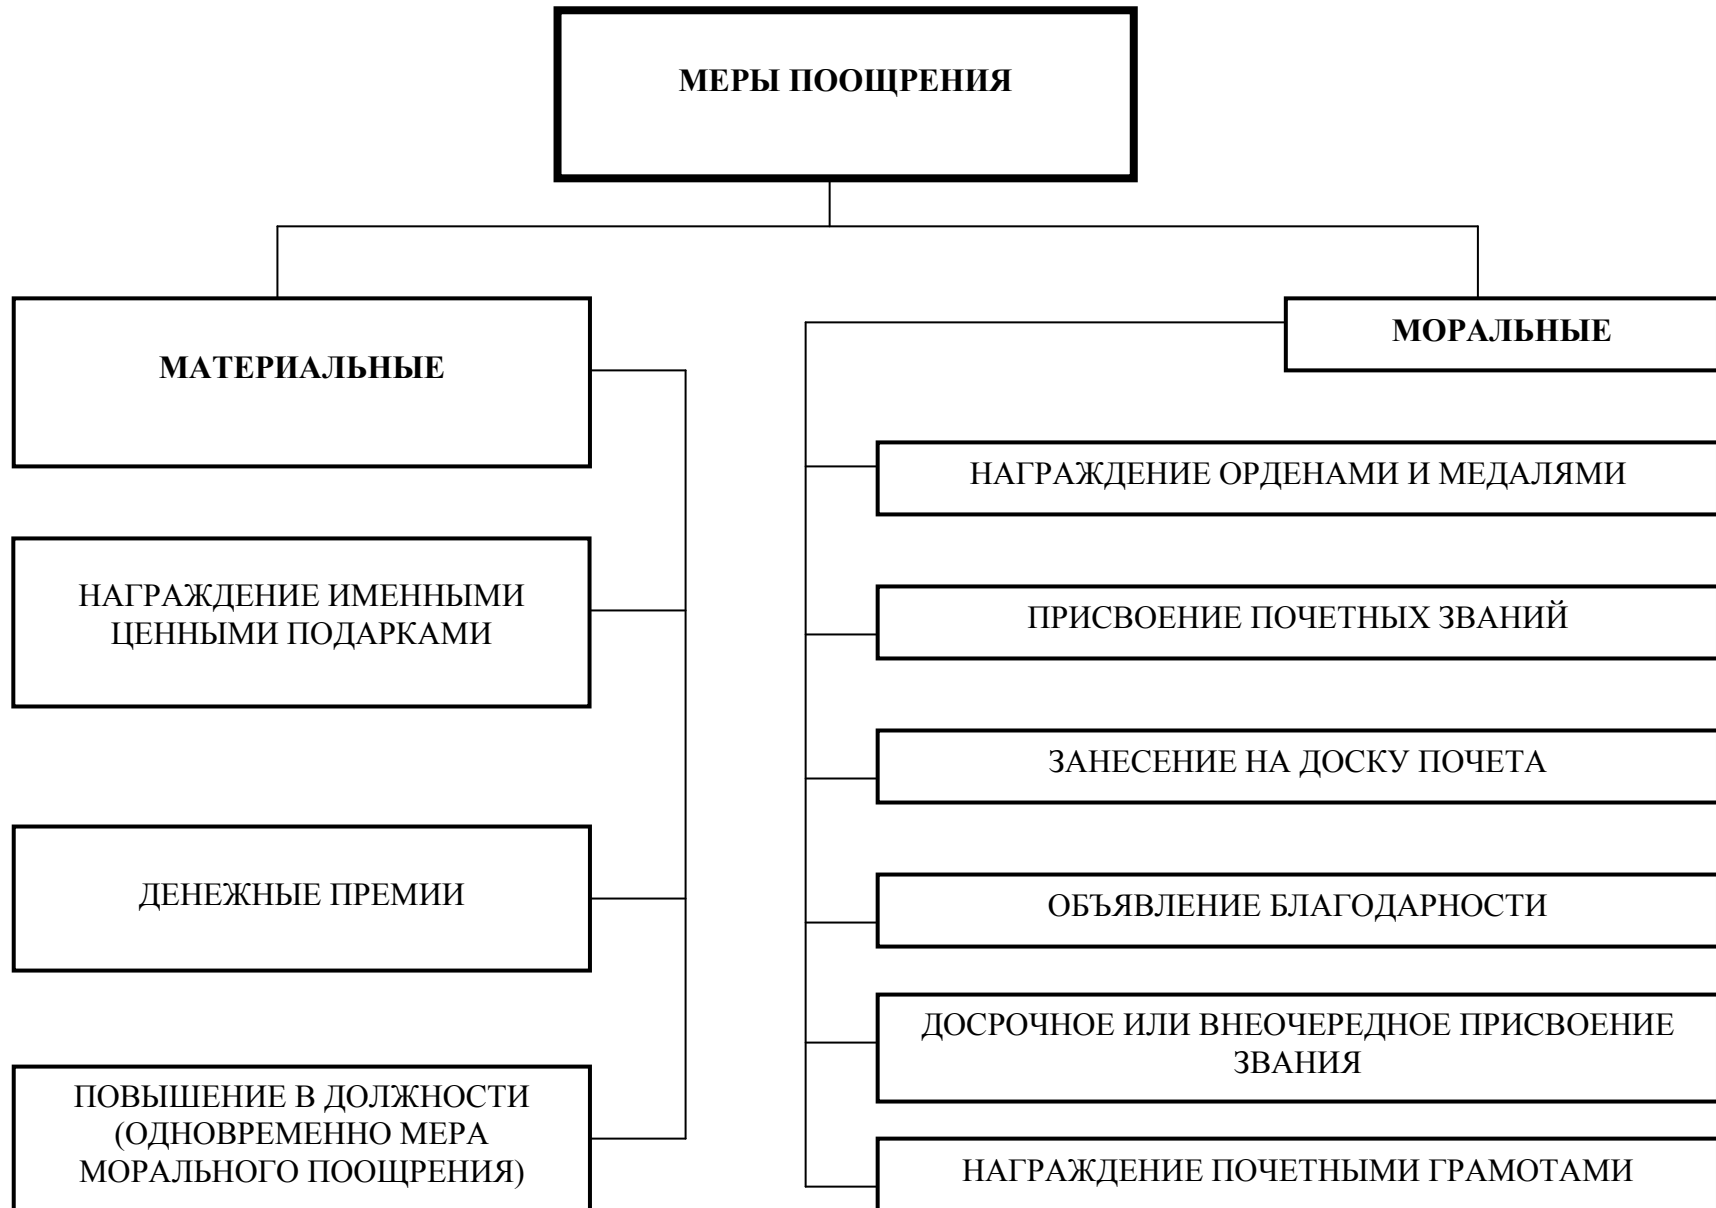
МЕРЫ ПООЩРЕНИЯ

МАТЕРИАЛЬНЫЕ

НАГРАЖДЕНИЕ ИМЕННЫМИ ЦЕННЫМИ ПОДАРКАМИ

ДЕНЕЖНЫЕ ПРЕМИИ

ПОВЫШЕНИЕ В ДОЛЖНОСТИ (ОДНОВРЕМЕННО МЕРА МОРАЛЬНОГО ПООЩРЕНИЯ)

МОРАЛЬНЫЕ

НАГРАЖДЕНИЕ ОРДЕНАМИ И МЕДАЛЯМИ

ПРИСВОЕНИЕ ПОЧЕТНЫХ ЗВАНИЙ

ЗАНЕСЕНИЕ НА ДОСКУ ПОЧЕТА

ОБЪЯВЛЕНИЕ БЛАГОДАРНОСТИ

ДОСРОЧНОЕ ИЛИ ВНЕОЧЕРЕДНОЕ ПРИСВОЕНИЕ ЗВАНИЯ

НАГРАЖДЕНИЕ ПОЧЕТНЫМИ ГРАМОТАМИ